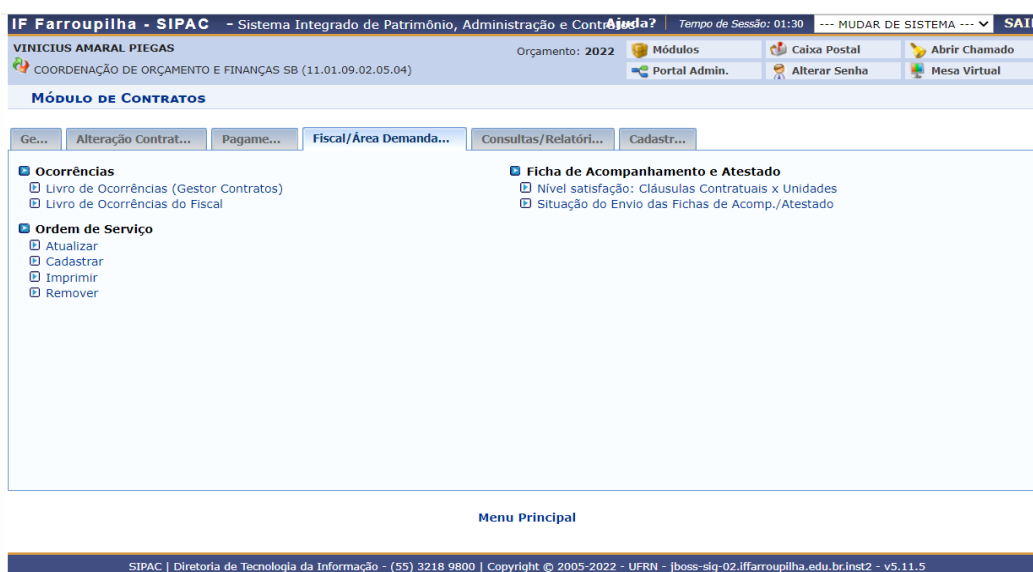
IF Farroupilha - SIPAC - Sistema Integrado de Patrimônio, Administração e Contratos Ajuda? Tempo de Sessão: 01:30 --- MUDAR DE SISTEMA --- SAI

VINICIUS AMARAL PIEGAS
COORDENAÇÃO DE ORÇAMENTO E FINANÇAS SB (11.01.09.02.05.04)

Orçamento: 2022

Módulos
Caixa Postal
Abrir Chamado
Portal Admin.
Alterar Senha
Mesa Virtual

MÓDULO DE CONTRATOS

Ge... | Alteração Contrat... | Pagame... | Fiscal/Área Demanda... | Consultas/Relatóri... | Cadastr...

Ocorrências
Livro de Ocorrências (Gestor Contratos)
Livro de Ocorrências do Fiscal

Ordem de Serviço
Atualizar
Cadastrar
Imprimir
Remover

Ficha de Acompanhamento e Atestado
Nível satisfação: Cláusulas Contratuais x Unidades
Situação do Envio das Fichas de Acomp./Atestado

Menu Principal

SIPAC | Diretoria de Tecnologia da Informação - (55) 3218 9800 | Copyright © 2005-2022 - UFRN - jboss-sig-02.iffarroupilha.edu.br.inst2 - v5.11.5